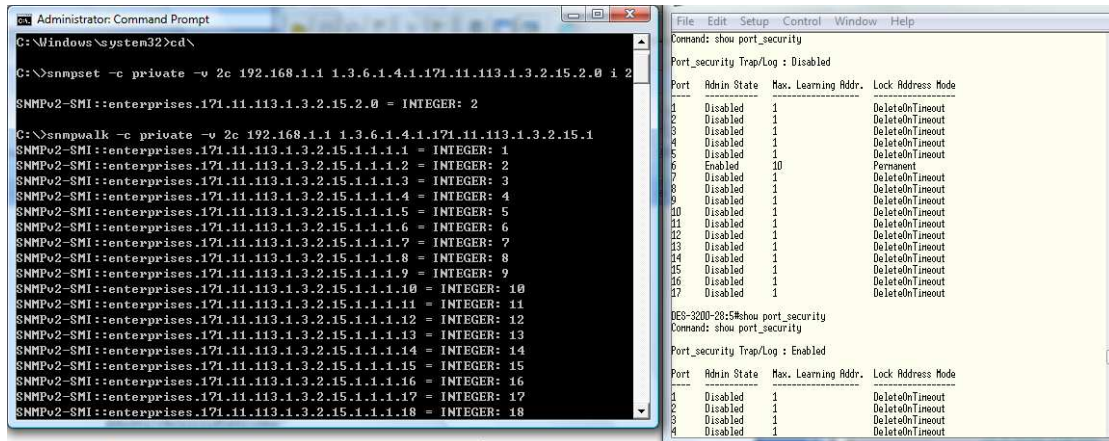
Administrator: Command Prompt

C:\Windows\system32>cd\

C:\>snmpset -c private -v 2c 192.168.1.1 1.3.6.1.4.1.171.11.113.1.3.2.15.2.0 i 2

SNMPv2-SMI::enterprises.171.11.113.1.3.2.15.2.0 = INTEGER: 2

C:\>snmpwalk -c private -v 2c 192.168.1.1 1.3.6.1.4.1.171.11.113.1.3.2.15.1
SNMPv2-SMI::enterprises.171.11.113.1.3.2.15.1.1.1.1 = INTEGER: 1
SNMPv2-SMI::enterprises.171.11.113.1.3.2.15.1.1.1.2 = INTEGER: 2
SNMPv2-SMI::enterprises.171.11.113.1.3.2.15.1.1.1.3 = INTEGER: 3
SNMPv2-SMI::enterprises.171.11.113.1.3.2.15.1.1.1.4 = INTEGER: 4
SNMPv2-SMI::enterprises.171.11.113.1.3.2.15.1.1.1.5 = INTEGER: 5
SNMPv2-SMI::enterprises.171.11.113.1.3.2.15.1.1.1.6 = INTEGER: 6
SNMPv2-SMI::enterprises.171.11.113.1.3.2.15.1.1.1.7 = INTEGER: 7
SNMPv2-SMI::enterprises.171.11.113.1.3.2.15.1.1.1.8 = INTEGER: 8
SNMPv2-SMI::enterprises.171.11.113.1.3.2.15.1.1.1.9 = INTEGER: 9
SNMPv2-SMI::enterprises.171.11.113.1.3.2.15.1.1.1.10 = INTEGER: 10
SNMPv2-SMI::enterprises.171.11.113.1.3.2.15.1.1.1.11 = INTEGER: 11
SNMPv2-SMI::enterprises.171.11.113.1.3.2.15.1.1.1.12 = INTEGER: 12
SNMPv2-SMI::enterprises.171.11.113.1.3.2.15.1.1.1.13 = INTEGER: 13
SNMPv2-SMI::enterprises.171.11.113.1.3.2.15.1.1.1.14 = INTEGER: 14
SNMPv2-SMI::enterprises.171.11.113.1.3.2.15.1.1.1.15 = INTEGER: 15
SNMPv2-SMI::enterprises.171.11.113.1.3.2.15.1.1.1.16 = INTEGER: 16
SNMPv2-SMI::enterprises.171.11.113.1.3.2.15.1.1.1.17 = INTEGER: 17
SNMPv2-SMI::enterprises.171.11.113.1.3.2.15.1.1.1.18 = INTEGER: 18

File Edit Setup Control Window Help
Command: show port_security

Port_security Trap/Log : Disabled

| Port | Admin State | Max. Learning Addr. | Lock Address Mode |
|---|---|---|---|
| 1 | Disabled | 1 | DeleteOnTimeout |
| 2 | Disabled | 1 | DeleteOnTimeout |
| 3 | Disabled | 1 | DeleteOnTimeout |
| 4 | Disabled | 1 | DeleteOnTimeout |
| 5 | Disabled | 1 | DeleteOnTimeout |
| 6 | Enabled | 10 | Permanent |
| 7 | Disabled | 1 | DeleteOnTimeout |
| 8 | Disabled | 1 | DeleteOnTimeout |
| 9 | Disabled | 1 | DeleteOnTimeout |
| 10 | Disabled | 1 | DeleteOnTimeout |
| 11 | Disabled | 1 | DeleteOnTimeout |
| 12 | Disabled | 1 | DeleteOnTimeout |
| 13 | Disabled | 1 | DeleteOnTimeout |
| 14 | Disabled | 1 | DeleteOnTimeout |
| 15 | Disabled | 1 | DeleteOnTimeout |
| 16 | Disabled | 1 | DeleteOnTimeout |
| 17 | Disabled | 1 | DeleteOnTimeout |

DES-3200-28:5#show port_security
Command: show port_security

Port_security Trap/Log : Enabled

| Port | Admin State | Max. Learning Addr. | Lock Address Mode |
|---|---|---|---|
| 1 | Disabled | 1 | DeleteOnTimeout |
| 2 | Disabled | 1 | DeleteOnTimeout |
| 3 | Disabled | 1 | DeleteOnTimeout |
| 4 | Disabled | 1 | DeleteOnTimeout |